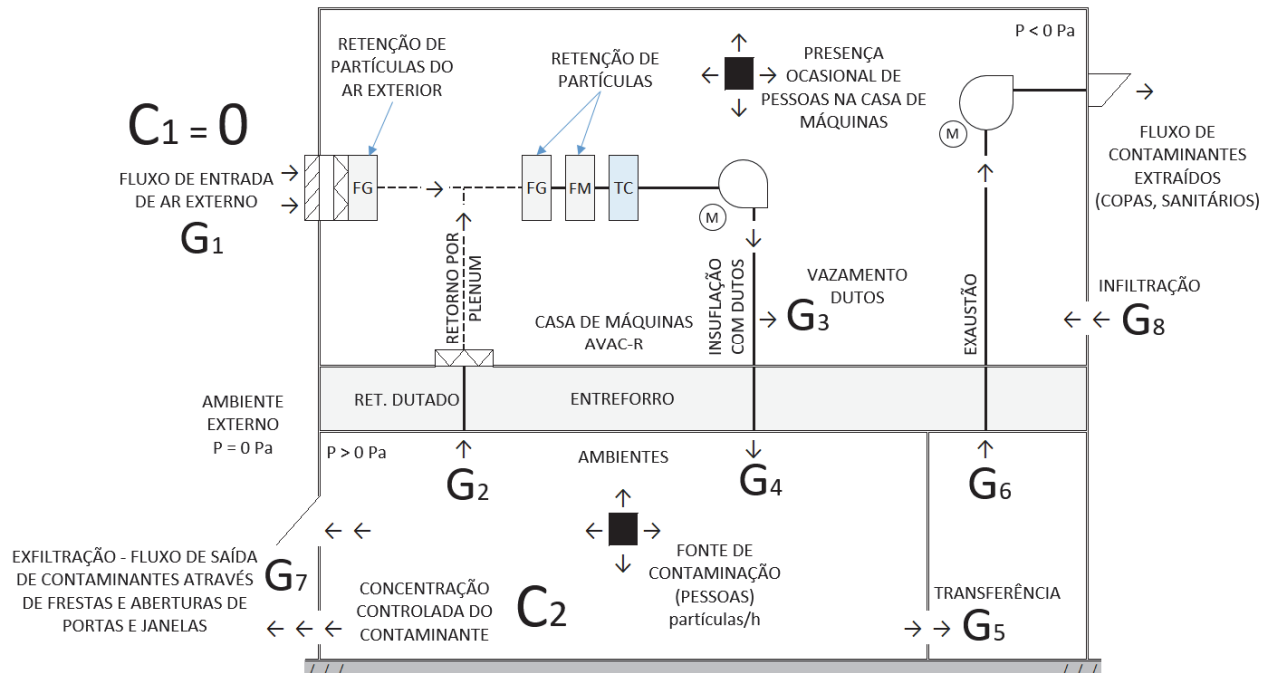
P < 0 Pa

RETENÇÃO DE PARTÍCULAS DO AR EXTERIOR

RETENÇÃO DE PARTÍCULAS

PRESENÇA OCASIONAL DE PESSOAS NA CASA DE MÁQUINAS

$C_1 = 0$

FLUXO DE CONTAMINANTES EXTRAÍDOS (COPAS, SANITÁRIOS)

FLUXO DE ENTRADA DE AR EXTERNO

$G_1$

FG

FG

FM

TC

M

M

RETORNO POR PLENUM

INSUFLAÇÃO COM DUTOS

VAZAMENTO DUTOS

$G_3$

EXAUSTÃO

INFILTRAÇÃO

$G_8$

CASA DE MÁQUINAS AVAC-R

AMBIENTE EXTERNO P = 0 Pa

RET. DUTADO

ENTREFORRO

P > 0 Pa

$G_2$

AMBIENTES

$G_4$

$G_6$

EXFILTRAÇÃO - FLUXO DE SAÍDA DE CONTAMINANTES ATRAVÉS DE FRESTAS E ABERTURAS DE PORTAS E JANELAS

$G_7$

CONCENTRAÇÃO CONTROLADA DO CONTAMINANTE

$C_2$

FONTE DE CONTAMINAÇÃO (PESSOAS) partículas/h

TRANSFERÊNCIA

$G_5$